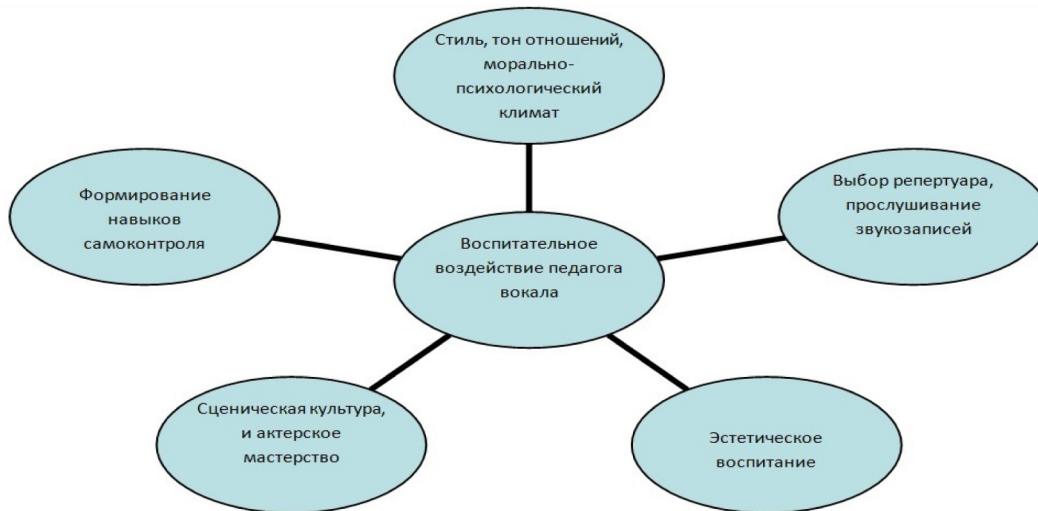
Стиль, тон отношений, морально-психологический климат

Формирование навыков самоконтроля

Воспитательное воздействие педагога вокала

Выбор репертуара, прослушивание звукозаписей

Сценическая культура, и актерское мастерство

Эстетическое воспитание